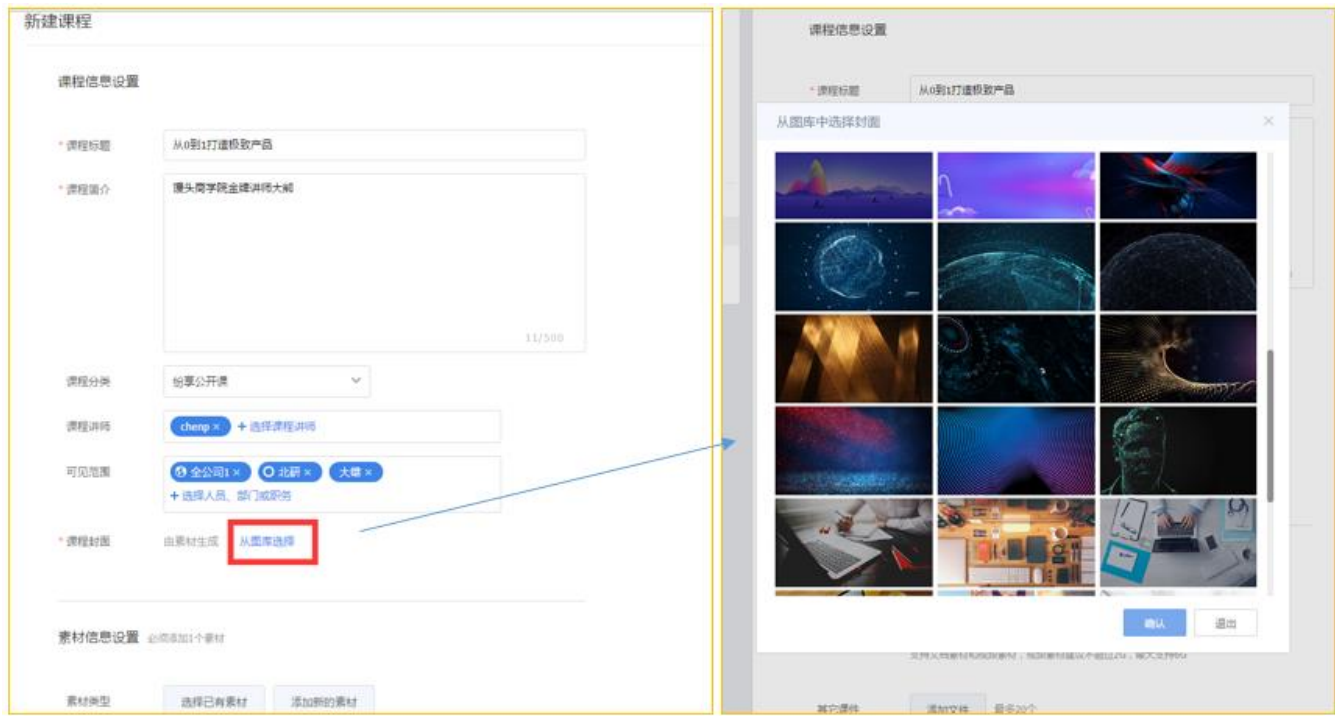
新建课程

课程信息设置

* 课程标题 从0到1打造极致产品

* 课程简介 源头商学院金牌讲师大解

11/500

课程分类 纷享公开课

课程讲师 chenp × + 选择课程讲师

可见范围 全公司1 × 北研 × 大牌 ×
+ 选择人员、部门或职务

* 课程封面 由素材生成 从图库选择

素材信息设置 必须添加1个素材

素材类型 选择已有素材 添加新的素材

课程信息设置

* 课程标题 从0到1打造极致产品

从图库中选择封面 ×

确认 退出

支持文档素材和视频素材，视频素材建议不超过2G，每次支持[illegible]

其它课件 添加文件 最多20个